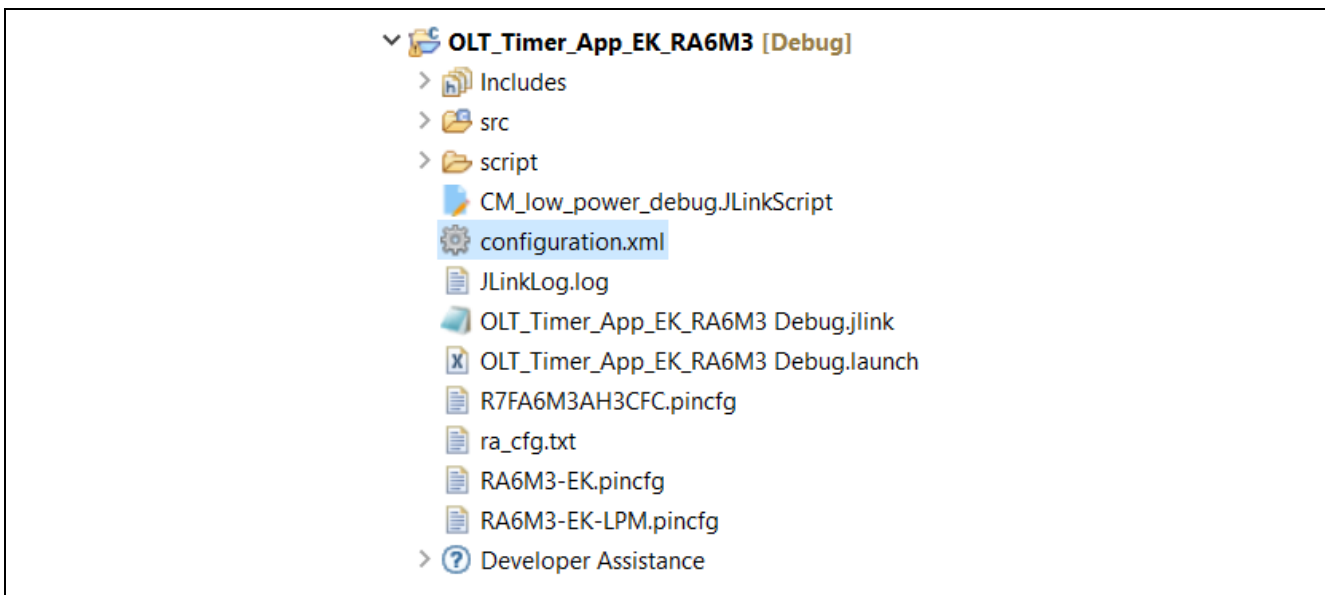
OLT_Timer_App_EK_RA6M3 [Debug]
Includes
src
script
CM_low_power_debug.JLinkScript
configuration.xml
JLinkLog.log
OLT_Timer_App_EK_RA6M3 Debug.jlink
OLT_Timer_App_EK_RA6M3 Debug.launch
R7FA6M3AH3CFC.pincfg
ra_cfg.txt
RA6M3-EK.pincfg
RA6M3-EK-LPM.pincfg
Developer Assistance